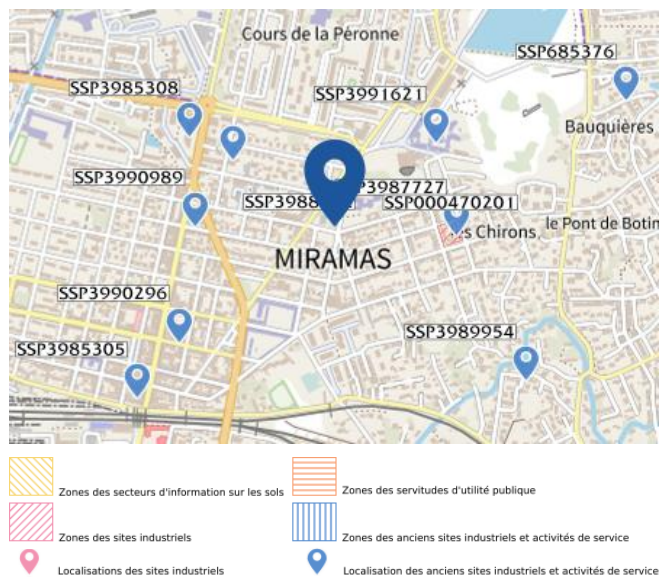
Cours de la Péronne

SSP685376

SSP3985308

SSP3991621

Bauquières

SSP3990989

SSP3987727

SSP398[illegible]

SSP000470201

les Chirons

le Pont de Botin

MIRAMAS

SSP3990296

SSP3989954

SSP3985305

Zones des secteurs d'information sur les sols

Zones des servitudes d'utilité publique

Zones des sites industriels

Zones des anciens sites industriels et activités de service

Localisations des sites industriels

Localisation des anciens sites industriels et activités de service